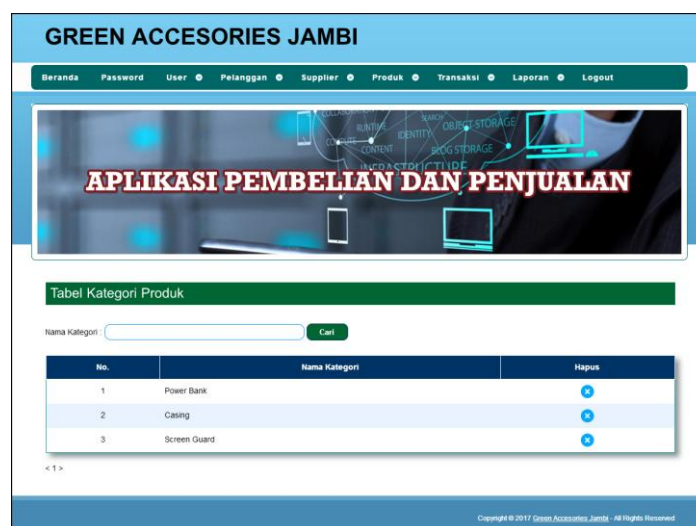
GREEN ACCESORIES JAMBI

Beranda Password User Pelanggan Supplier Produk Transaksi Laporan Logout

APLIKASI PEMBELIAN DAN PENJUALAN

Tabel Kategori Produk

Nama Kategori : Cari

| No. | Nama Kategori | Hapus |
|---|---|---|
| 1 | Power Bank | |
| 2 | Casing | |
| 3 | Screen Guard | |

< 1 >

Copyright © 2017 Green Accesories Jambi - All Rights Reserved